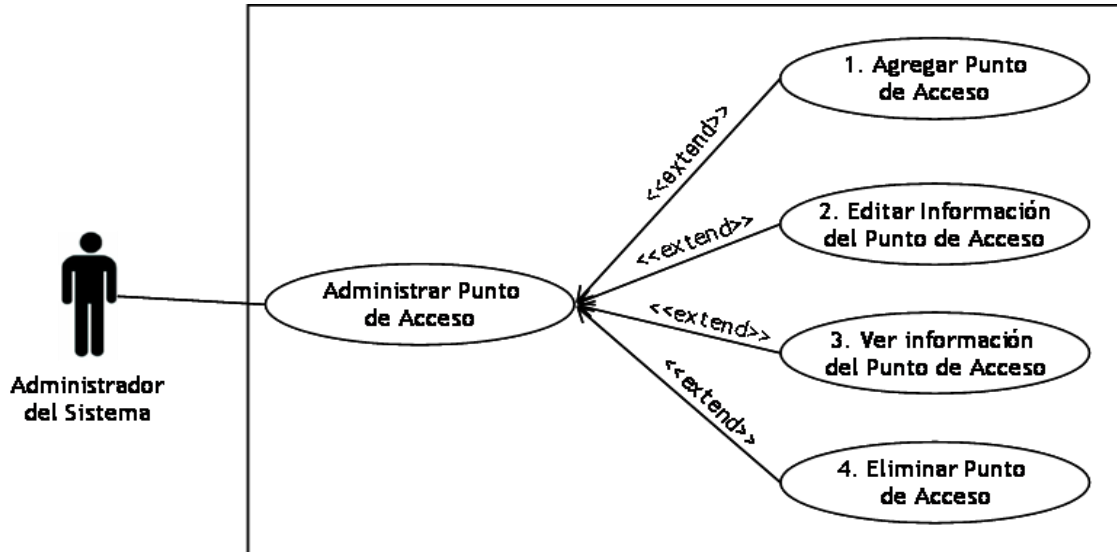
Administrador del Sistema

Administrar Punto de Acceso

<<extend>>

1. Agregar Punto de Acceso

<<extend>>

2. Editar Información del Punto de Acceso

<<extend>>

3. Ver información del Punto de Acceso

<<extend>>

4. Eliminar Punto de Acceso